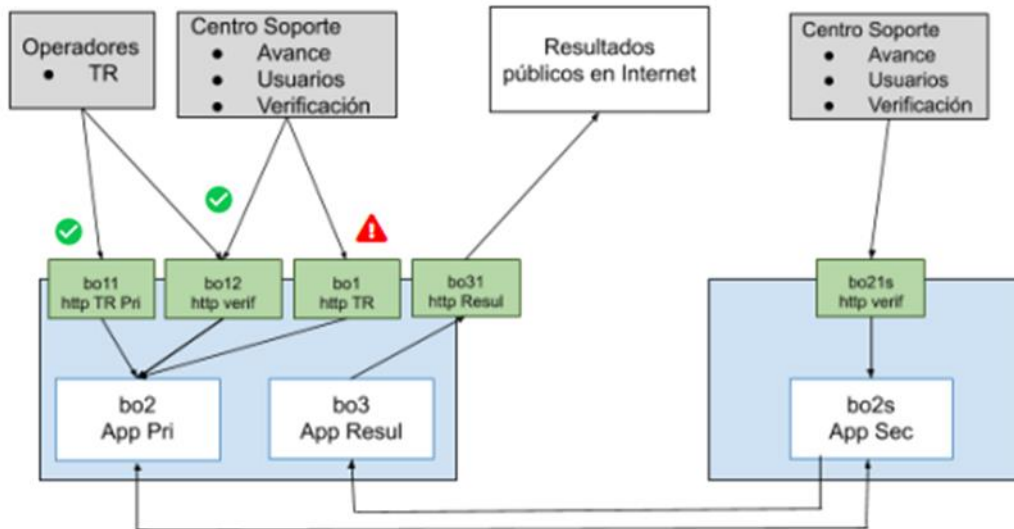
Operadores
- TR

Centro Soporte
- Avance
- Usuarios
- Verificación

Resultados públicos en Internet

Centro Soporte
- Avance
- Usuarios
- Verificación

bo11
http TR Pri

bo12
http verif

bo1
http TR

bo31
http Resul

bo21s
http verif

bo2
App Pri

bo3
App Resul

bo2s
App Sec